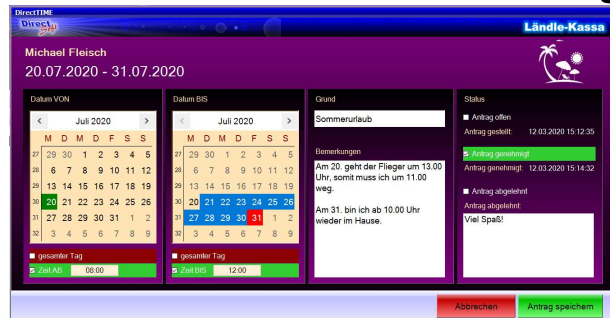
DirectTIME

Direct

Ländle-Kassa

Michael Fleisch

20.07.2020 - 31.07.2020

Datum VON

< Juli 2020 >

| | M | D | M | D | F | S | S |
|---|---|---|---|---|---|---|---|
| 27 | 29 | 30 | 1 | 2 | 3 | 4 | 5 |
| 28 | 6 | 7 | 8 | 9 | 10 | 11 | 12 |
| 29 | 13 | 14 | 15 | 16 | 17 | 18 | 19 |
| 30 | 20 | 21 | 22 | 23 | 24 | 25 | 26 |
| 31 | 27 | 28 | 29 | 30 | 31 | 1 | 2 |
| 32 | 3 | 4 | 5 | 6 | 7 | 8 | 9 |

gesamter Tag

Zeit AB 08:00

Datum BIS

< Juli 2020 >

| | M | D | M | D | F | S | S |
|---|---|---|---|---|---|---|---|
| 27 | 29 | 30 | 1 | 2 | 3 | 4 | 5 |
| 28 | 6 | 7 | 8 | 9 | 10 | 11 | 12 |
| 29 | 13 | 14 | 15 | 16 | 17 | 18 | 19 |
| 30 | 20 | 21 | 22 | 23 | 24 | 25 | 26 |
| 31 | 27 | 28 | 29 | 30 | 31 | 1 | 2 |
| 32 | 3 | 4 | 5 | 6 | 7 | 8 | 9 |

gesamter Tag

Zeit BIS 12:00

Grund

Sommerurlaub

Bemerkungen

Am 20. geht der Flieger um 13.00 Uhr, somit muss ich um 11.00 weg.

Am 31. bin ich ab 10.00 Uhr wieder im Hause.

Status

Antrag offen

Antrag gestellt: 12.03.2020 15:12:35

Antrag genehmigt

Antrag genehmigt: 12.03.2020 15:14:32

Antrag abgelehnt

Antrag abgelehnt:

Viel Spaß!

Abbrechen

Antrag speichern